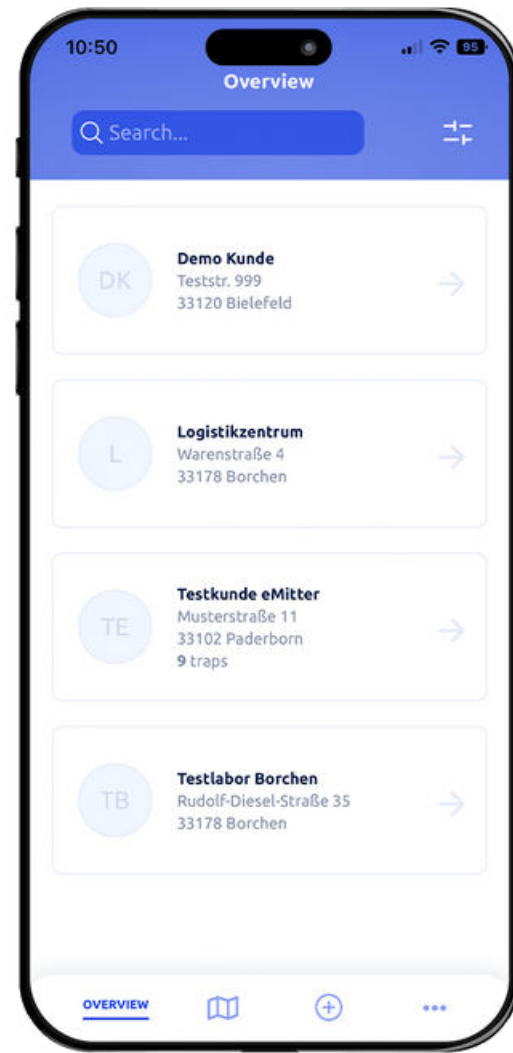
10:50

95

Overview

Search...

DK

Demo Kunde
Teststr. 999
33120 Bielefeld

L

Logistikzentrum
Warenstraße 4
33178 Borchen

TE

Testkunde eMitter
Musterstraße 11
33102 Paderborn
9 traps

TB

Testlabor Borchen
Rudolf-Diesel-Straße 35
33178 Borchen

OVERVIEW